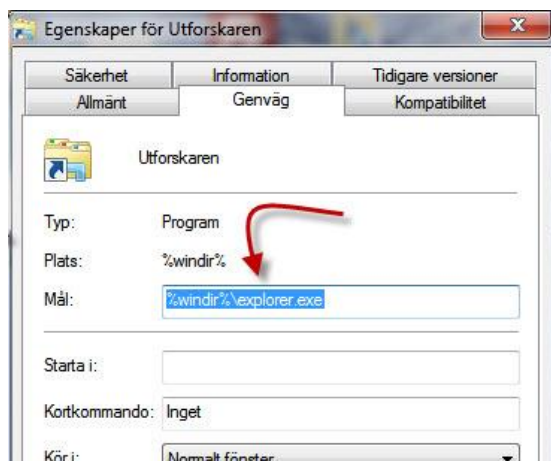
Egenskaper för Utforskaren

Säkerhet | Information | Tidigare versioner
Allmänt | Genväg | Kompatibilitet

Utforskaren

Typ: Program
Plats: %windir%
Mål: %windir%\explorer.exe

Starta i:

Kortkommando: Inget

Kör i: Normalt fönster